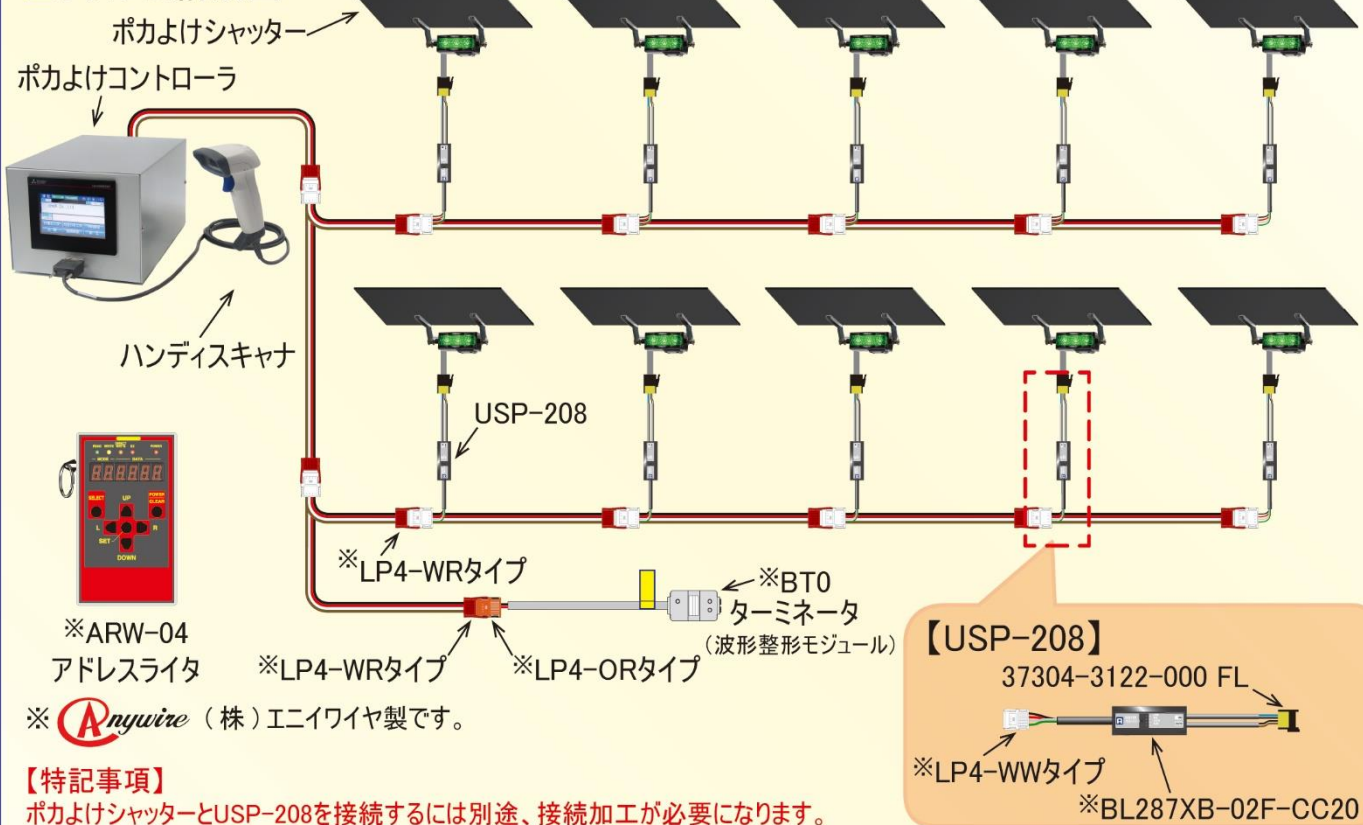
ポカよけシャッター
ポカよけコントローラ
ハンディスキャナ
USP-208
SELECT UP POWER CLEAR L R SET DOWN
※ARW-04
アドレスライタ
※LP4-WRタイプ
※BT0
ターミネータ
（波形整形モジュール）
※LP4-WRタイプ
※LP4-ORタイプ
※ Anywire（株）エニイワイヤ製です。
【USP-208】
37304-3122-000 FL
※LP4-WWタイプ
※BL287XB-02F-CC20
【特記事項】
ポカよけシャッターとUSP-208を接続するには別途、接続加工が必要になります。